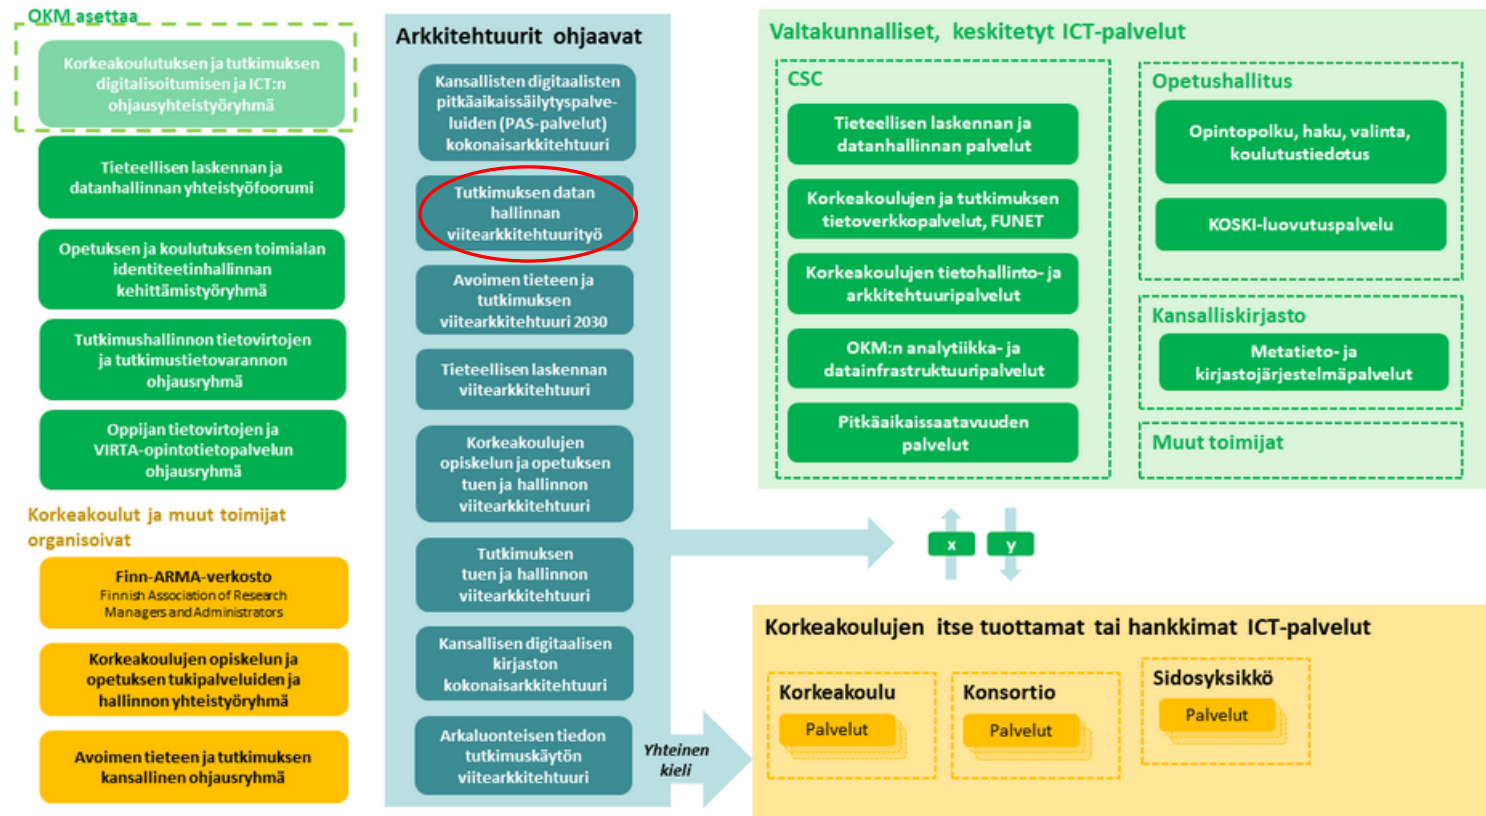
OKM asettaa

Korkeakoulutuksen ja tutkimuksen digitalisoitumisen ja ICT:n ohjausyhteistyöryhmä

Tieteellisen laskennan ja datanhallinnan yhteistyöfoorumi

Opetuksen ja koulutuksen toimialan identiteetinhallinnan kehittämistyöryhmä

Tutkimushallinnon tietovirtojen ja tutkimustietovarannon ohjausryhmä

Oppijan tietovirtojen ja VIRTA-opintotietopalvelun ohjausryhmä

Korkeakoulut ja muut toimijat organisoivat

Finn-ARMA-verkosto
Finnish Association of Research Managers and Administrators

Korkeakoulujen opiskelun ja opetuksen tukipalveluiden ja hallinnon yhteistyöryhmä

Avoimen tieteen ja tutkimuksen kansallinen ohjausryhmä

Arkkitehtuurit ohjaavat

Kansallisten digitaalisten pitkäaikaissäilytyspalveluiden (PAS-palvelut) kokonaisarkkitehtuuri

Tutkimuksen datan hallinnan viitearkkitehtuurityö

Avoimen tieteen ja tutkimuksen viitearkkitehtuuri 2030

Tieteellisen laskennan viitearkkitehtuuri

Korkeakoulujen opiskelun ja opetuksen tuen ja hallinnon viitearkkitehtuuri

Tutkimuksen tuen ja hallinnon viitearkkitehtuuri

Kansallisen digitaalisen kirjaston kokonaisarkkitehtuuri

Arkaluonteisen tiedon tutkimuskäytön viitearkkitehtuuri

Yhteinen kieli

Valtakunnalliset, keskitetyt ICT-palvelut

CSC

Tieteellisen laskennan ja datanhallinnan palvelut

Korkeakoulujen ja tutkimuksen tietoverkkopalvelut, FUNET

Korkeakoulujen tietohallinto- ja arkkitehtuuripalvelut

OKM:n analytiikka- ja datainfrastruktuuripalvelut

Pitkäaikaissaatavuuden palvelut

Opetushallitus

Opintopolku, haku, valinta, koulutustiedotus

KOSKI-luovutuspalvelu

Kansalliskirjasto

Metatieto- ja kirjastojärjestelmäpalvelut

Muut toimijat

x

y

Korkeakoulujen itse tuottamat tai hankkimat ICT-palvelut

Korkeakoulu
Palvelut

Konsortio
Palvelut

Sidosyksikkö
Palvelut